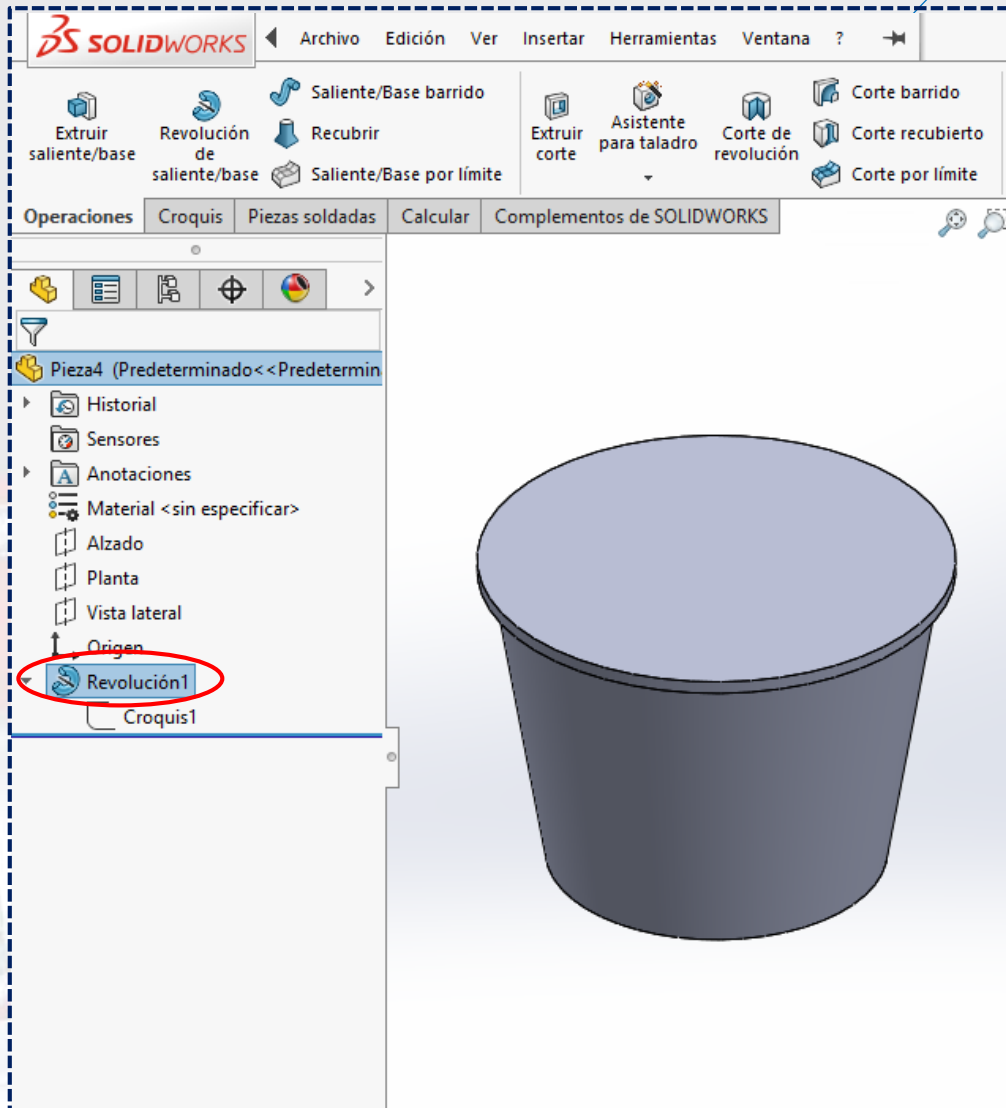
SOLIDWORKS Archivo Edición Ver Insertar Herramientas Ventana ?

Extruir saliente/base
Revolución de saliente/base
Saliente/Base barrido
Recubrir
Saliente/Base por límite
Extruir corte
Asistente para taladro
Corte de revolución
Corte barrido
Corte recubierto
Corte por límite

Operaciones | Croquis | Piezas soldadas | Calcular | Complementos de SOLIDWORKS

Pieza4 (Predeterminado<<Predetermin
Historial
Sensores
Anotaciones
Material <sin especificar>
Alzado
Planta
Vista lateral
Origen
Revolución1
Croquis1